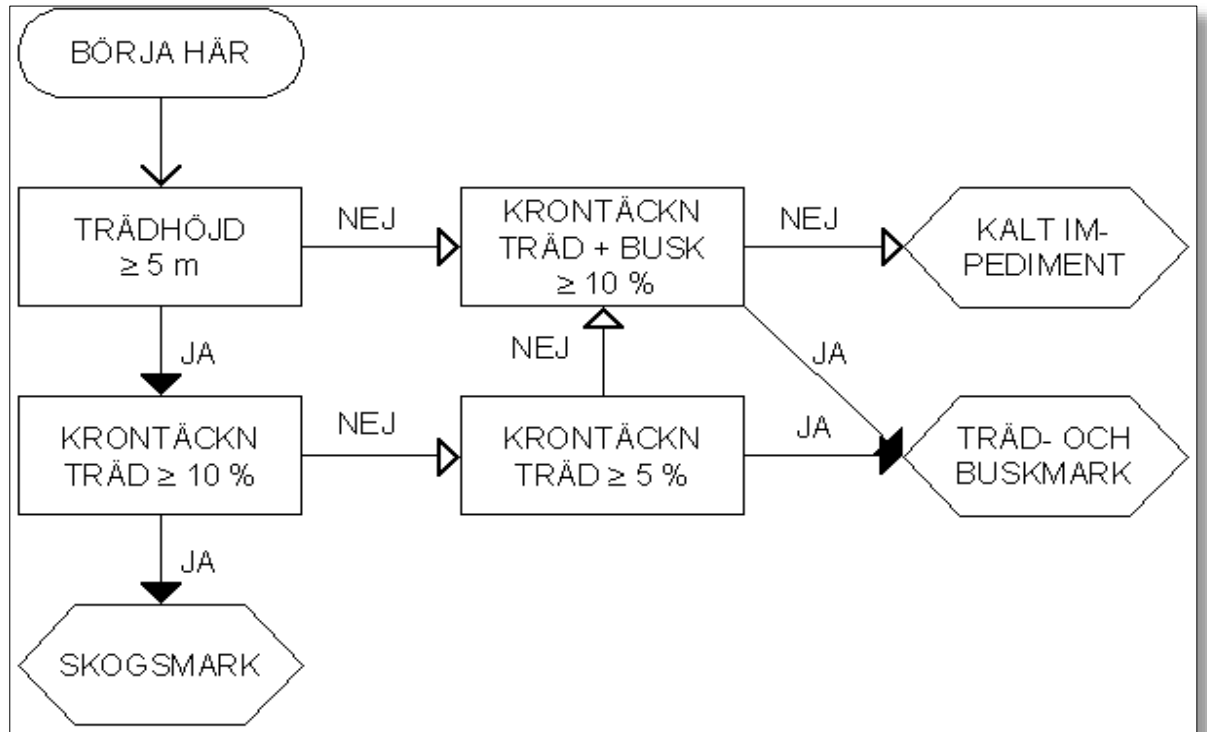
BÖRJA HÄR

TRÄDHÖJD $\geq 5$ m

NEJ

KRONTÄCKN TRÄD + BUSK $\geq 10$ %

NEJ

KALT IMPEDIMENT

JA

NEJ

JA

KRONTÄCKN TRÄD $\geq 10$ %

NEJ

KRONTÄCKN TRÄD $\geq 5$ %

JA

TRÄD- OCH BUSKMARK

JA

SKOGSMARK